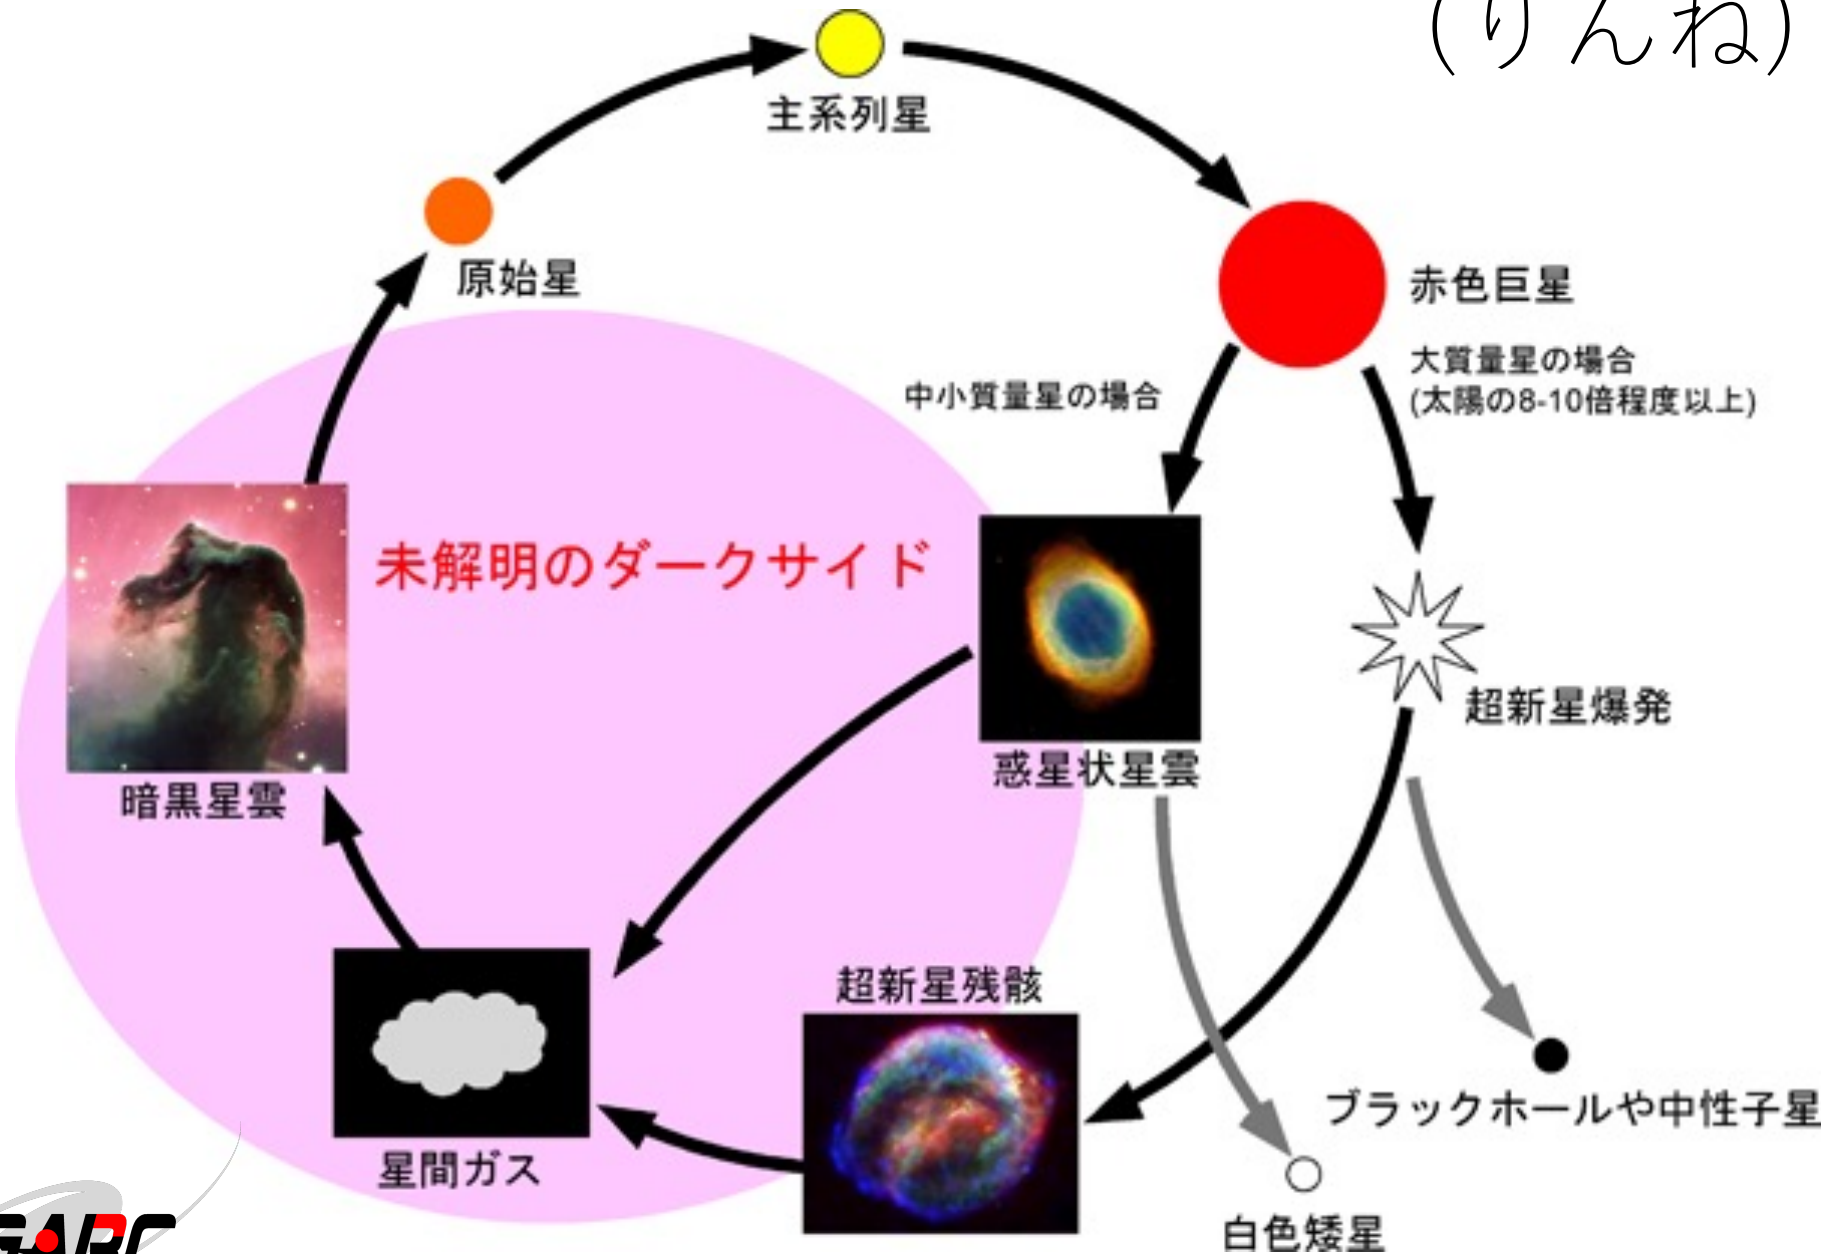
(りんね)

主系列星

原始星

赤色巨星

大質量星の場合
(太陽の8-10倍程度以上)

中小質量星の場合

未解明のダークサイド

暗黒星雲

惑星状星雲

超新星爆発

超新星残骸

星間ガス

ブラックホールや中性子星

白色矮星

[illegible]